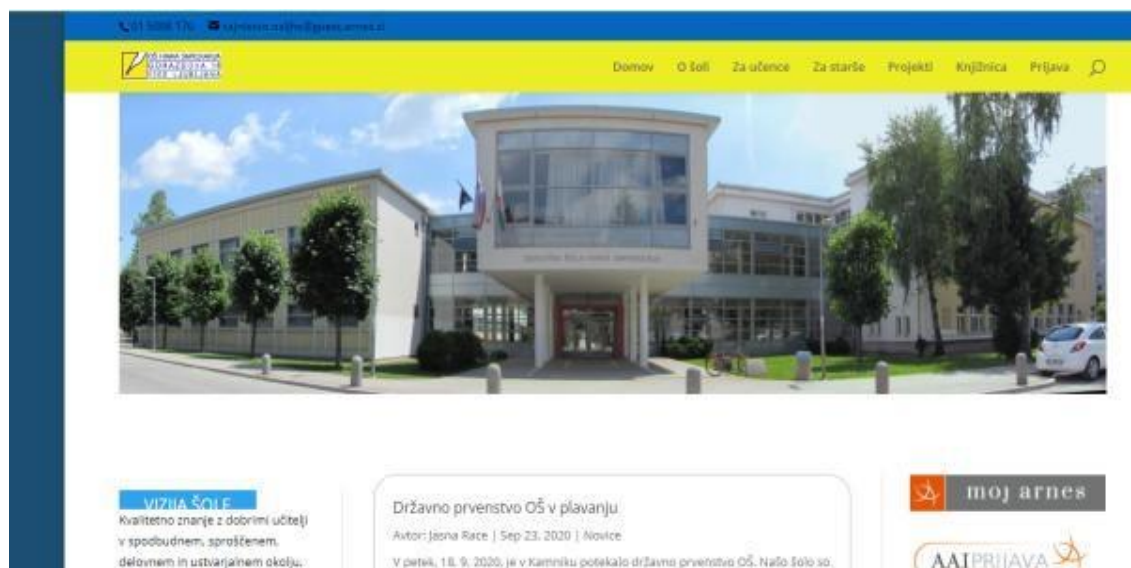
01 5000 176 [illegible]

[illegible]

Domov O šoli Za učence Za starše Projekti Knjižnica Prijava

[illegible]

VIZIJA ŠOLE

Kvalitetno znanje z dobrimi učitelji v spodbudnem, sproščenem, delovnem in ustvarjalnem okolju.

Državno prvenstvo OŠ v plavanju

Avtor: Jasna Race | Sep 23, 2020 | Novice

V petek, 18. 9. 2020, je v Kamniku potekalo državno prvenstvo OŠ. Našo šolo so

moj arnes

AAI PRIJAVA